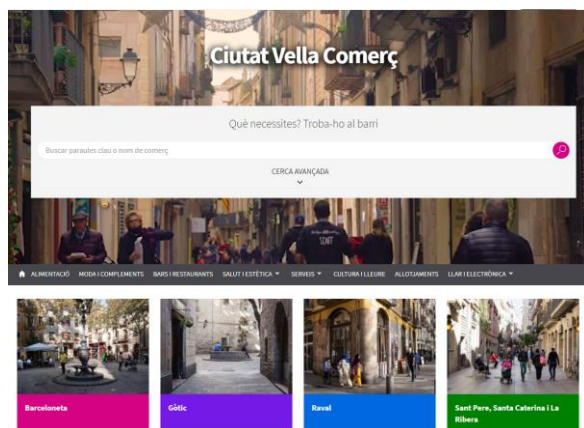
Ciutat Vella Comerç

Què necessites? Troba-ho al barri

Buscar paraules clau o nom de comerç

CERCA AVANÇADA

ALIMENTACIÓ MODA I COMPLEMENTS BARS I RESTAURANTS SALUT I ESTÈTICA SERVEIS CULTURA I LLEURE ALLOTJAMENTS LLAR I ELECTRÒNICA

Barceloneta

Gòtic

Raval

Sant Pere, Santa Caterina i La Ribera